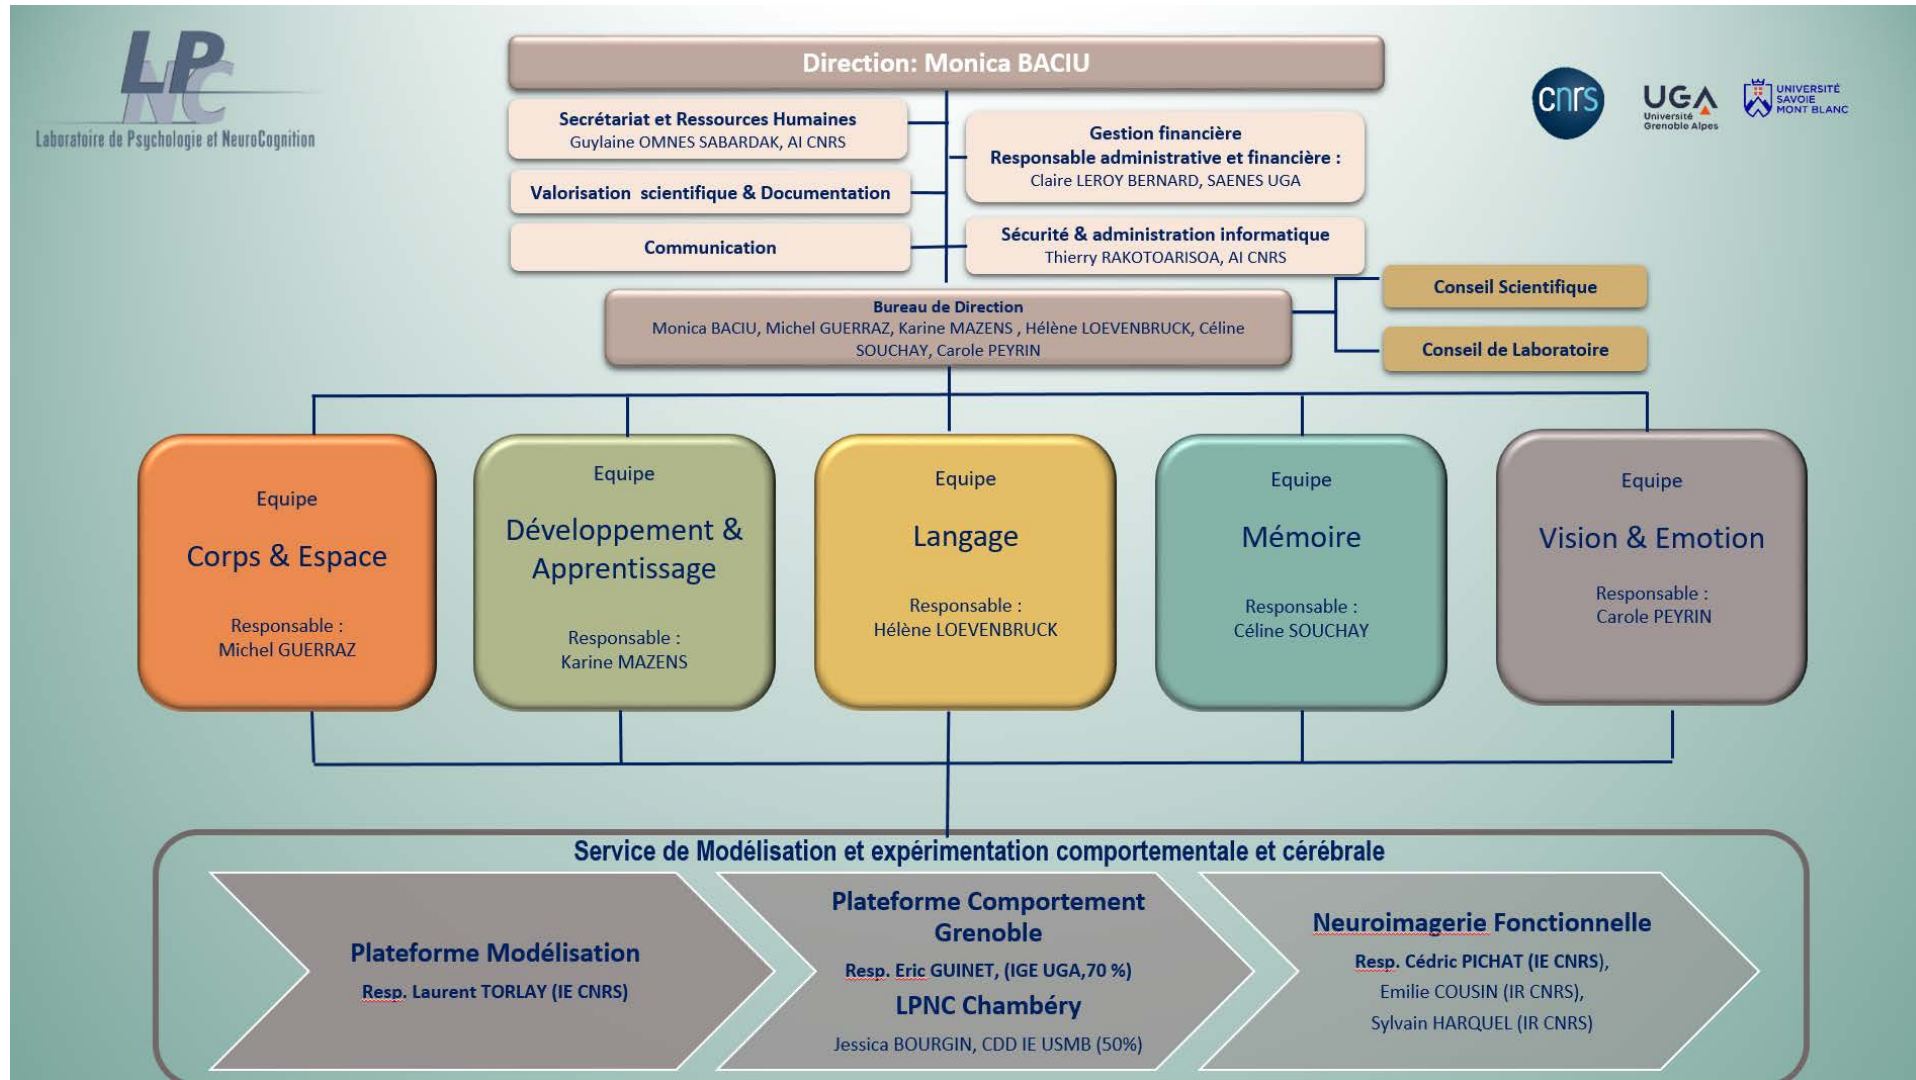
LPNC
Laboratoire de Psychologie et NeuroCognition

Direction: Monica BACIU

cnrs
UGA Université Grenoble Alpes
UNIVERSITÉ SAVOIE MONT BLANC

Secrétariat et Ressources Humaines
Guylaine OMNES SABARDAK, AI CNRS

Valorisation scientifique & Documentation

Communication

Gestion financière
Responsable administrative et financière :
Claire LEROY BERNARD, SAENES UGA

Sécurité & administration informatique
Thierry RAKOTOARISOA, AI CNRS

Bureau de Direction
Monica BACIU, Michel GUERRAZ, Karine MAZENS , Hélène LOEVENBRUCK, Céline SOUCHAY, Carole PEYRIN

Conseil Scientifique

Conseil de Laboratoire

Equipe
Corps & Espace
Responsable :
Michel GUERRAZ

Equipe
Développement & Apprentissage
Responsable :
Karine MAZENS

Equipe
Langage
Responsable :
Hélène LOEVENBRUCK

Equipe
Mémoire
Responsable :
Céline SOUCHAY

Equipe
Vision & Emotion
Responsable :
Carole PEYRIN

Service de Modélisation et expérimentation comportementale et cérébrale

Plateforme Modélisation
Resp. Laurent TORLAY (IE CNRS)

Plateforme Comportement Grenoble
Resp. Eric GUINET, (IGE UGA,70 %)
LPNC Chambéry
Jessica BOURGIN, CDD IE USMB (50%)

Neuroimagerie Fonctionnelle
Resp. Cédric PICHAT (IE CNRS),
Emilie COUSIN (IR CNRS),
Sylvain HARQUEL (IR CNRS)